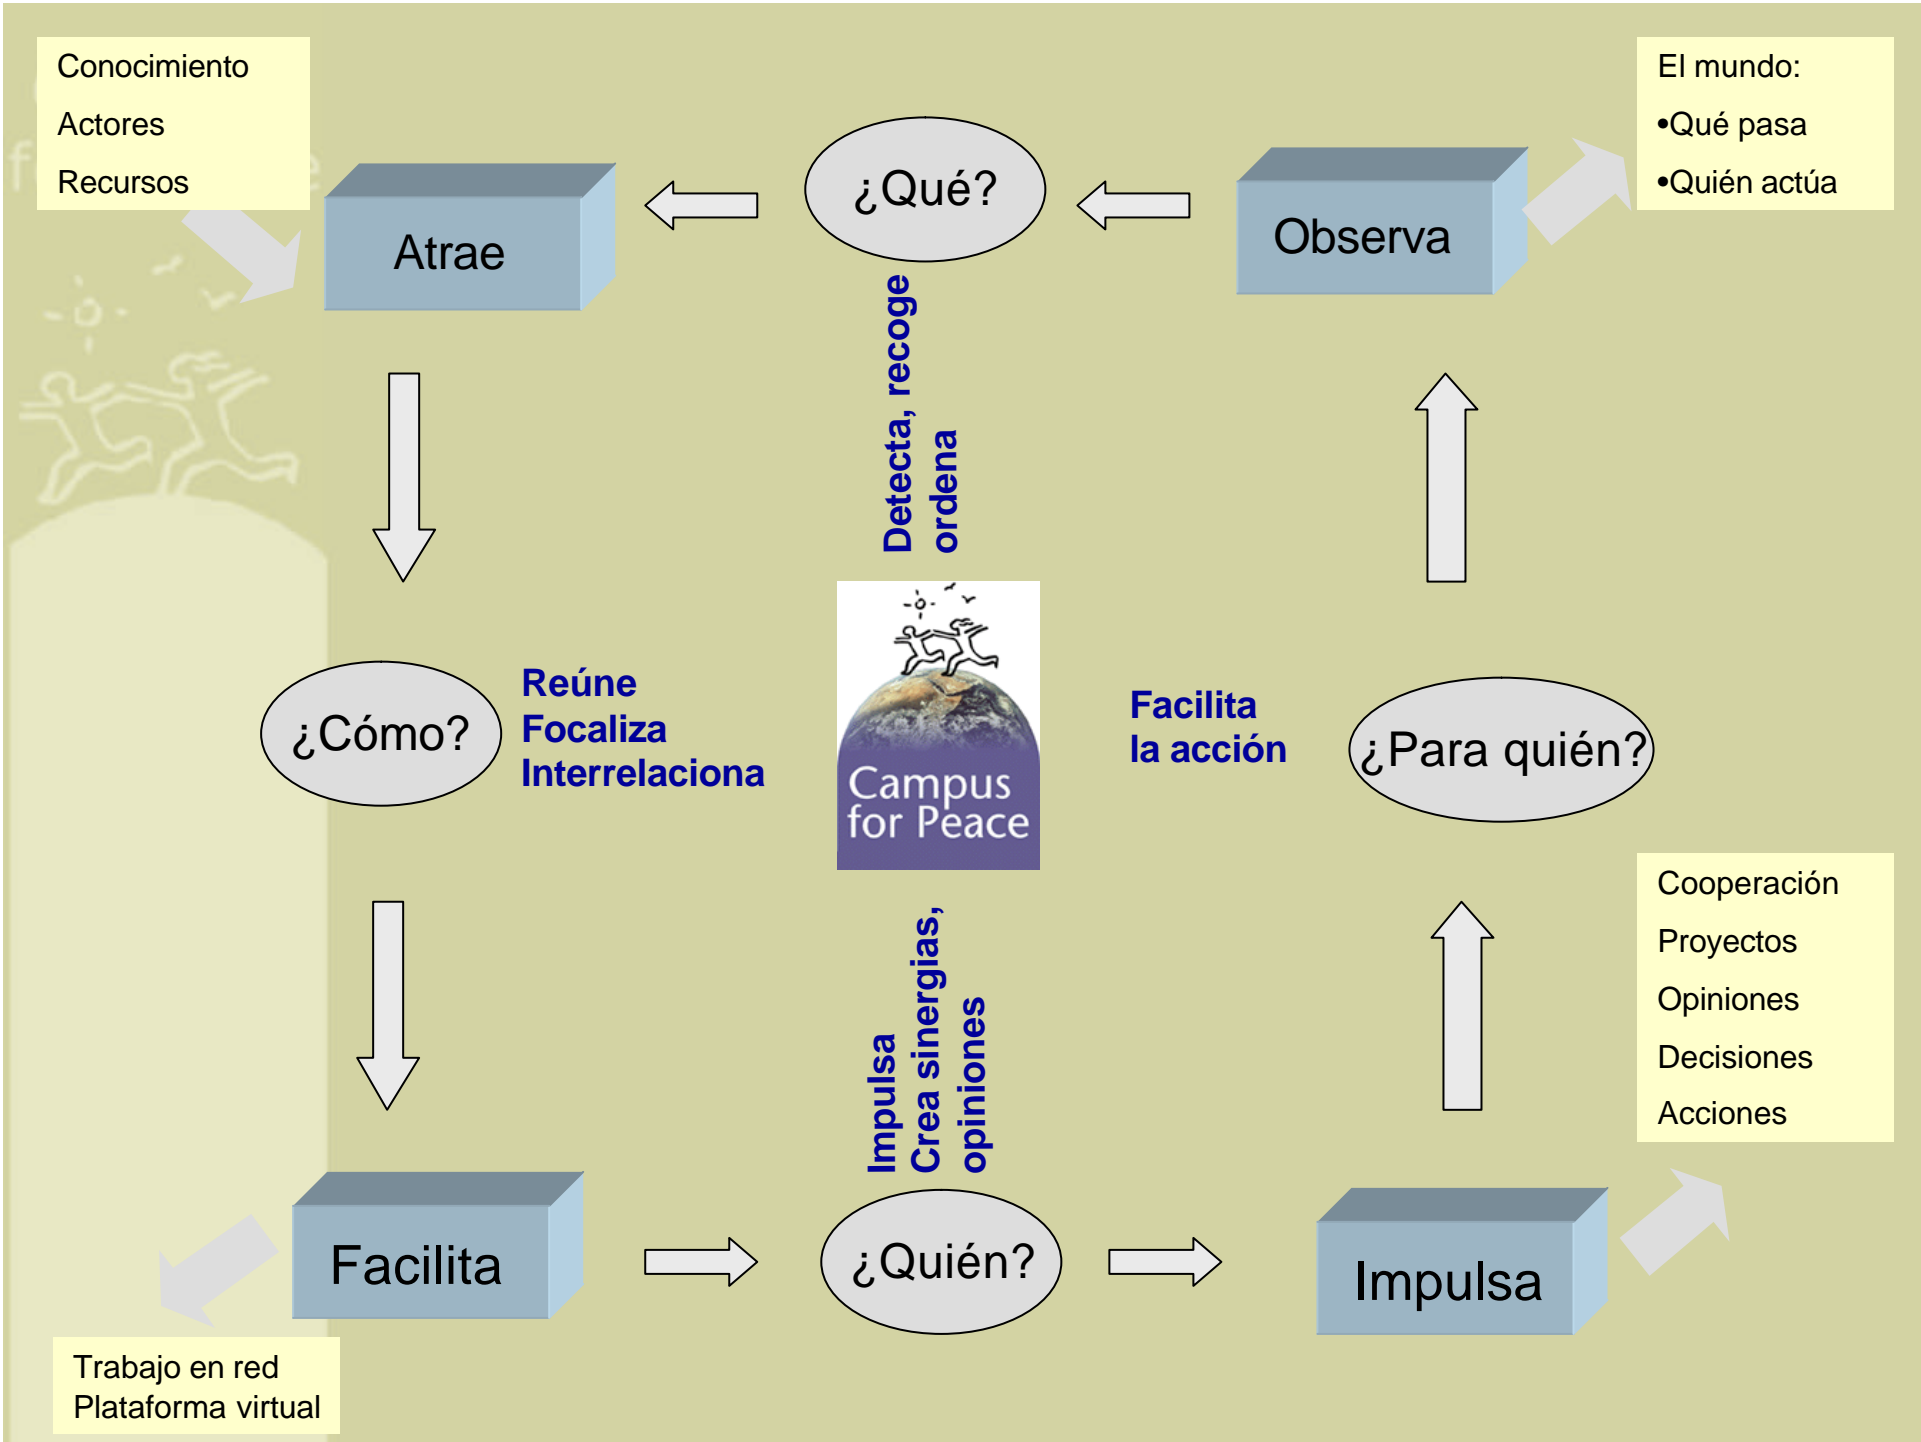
Conocimiento

Actores

Recursos

El mundo:

•Qué pasa

•Quién actúa

¿Qué?

Atrae

Observa

Detecta, recoge ordena

¿Cómo?

Reúne
Focaliza
Interrelaciona

Campus for Peace

Facilita
la acción

¿Para quién?

Cooperación

Proyectos

Opiniones

Decisiones

Acciones

Impulsa
Crea sinergias, opiniones

Facilita

¿Quién?

Impulsa

Trabajo en red
Plataforma virtual